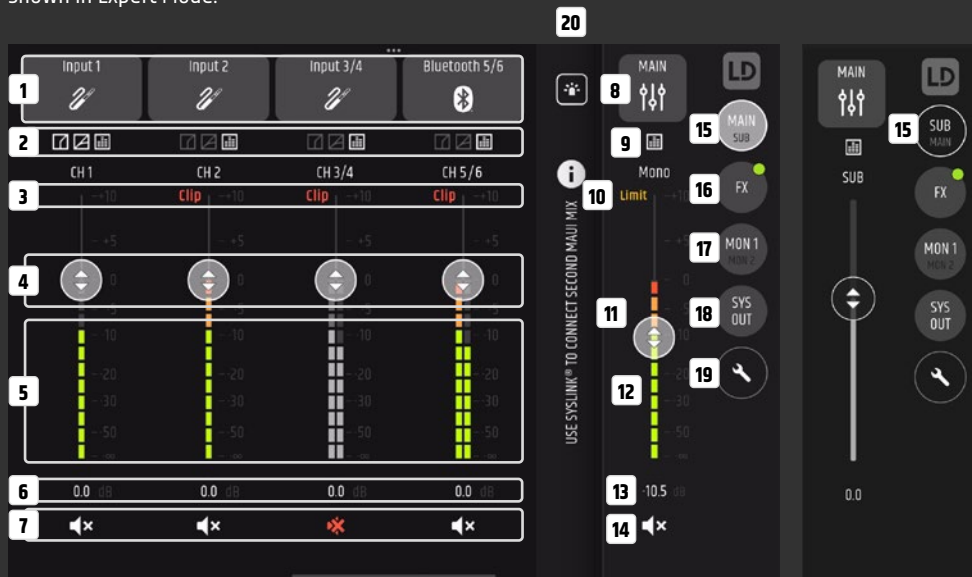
shown in Expert Mode.

20

1 Input 1 Input 2 Input 3/4 Bluetooth 5/6

2

3 CH 1 CH 2 CH 3/4 CH 5/6

Clip Clip Clip

+10 +5 0 5 10 20 30 50 ∞

4

5

6 0.0 dB 0.0 dB 0.0 dB 0.0 dB

7

USE SYSLINK® TO CONNECT SECOND MAUI MIX

8 MAIN

LD

9

10 Mono Limit

11

12

13 -10.5 dB

14

15 MAIN SUB

16 FX

17 MON 1 MON 2

18 SYS OUT

19

MAIN

LD

15 SUB MAIN

SUB

FX

MON 1 MON 2

SYS OUT

0.0